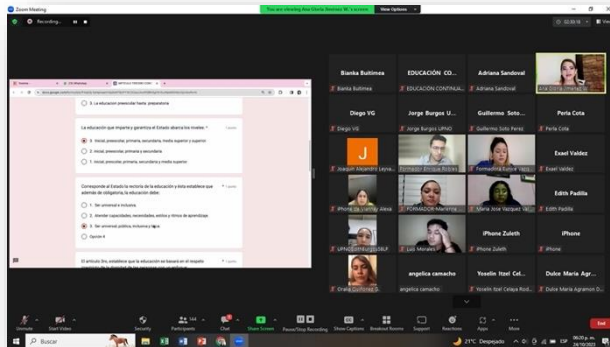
Zoom Meeting

You are viewing Ana Gloria Jiménez M.'s screen  View Options

Recording...

3. La educación preescolar hasta preparatoria

La educación que imparte y garantiza el Estado abarca los niveles: *

1. Inicial, preescolar, primaria, secundaria, media superior y superior.

2. Inicial, preescolar, primaria y secundaria.

1. Inicial, preescolar, primaria, secundaria y media superior.

Corresponde al Estado la rectoría de la educación y ésta establece que además de obligatoria, la educación debe: *

1. Ser universal e inclusiva

2. Atender capacidades, necesidades, estilos y ritmos de aprendizaje.

3. Ser universal, pública, inclusiva y laica.

Opción 4

El artículo 3ro. establece que la educación se basará en el respeto

Bianka Buitimea
Bianka Buitimea

EDUCACIÓN CO...
EDUCACION CONTINUA...

Adriana Sandoval
Adriana Sandoval

Ana Gloria Jiménez M.

Diego VG
Diego VG

Jorge Burgos U...
Jorge Burgos UPNO

Guillermo Soto...
Guillermo Soto Perez

Perla Cota
Perla Cota

J
Joaquin Alejandro Leyva...

Formador Enrique Rocha

Formadora Eunice Yepiz

Exael Valdez
Exael Valdez

iPhone de Jennifer Alexa

FORMADOR Martinez...

Maria Jose Vazquez Val...

Edith Padilla
Edith Padilla

UPNO...

Luis Morales

iPhone Zuleth
iPhone Zuleth

iPhone
iPhone

Oralia Gutierrez S...

angelica camacho
angelica camacho

Yoselin Itzel Cel...
Yoselin Itzel Celaya Rod...

Dulce María Agr...
Dulce María Agramon D...

Unmute  Start Video  Security  Participants 144  Chat  Share Screen  Pause/Stop Recording  Show Captions  Breakout Rooms  Support  Reactions  Apps  More  End

Buscar  21°C Despejado  ESP  06:20 p. m. 28/10/2021